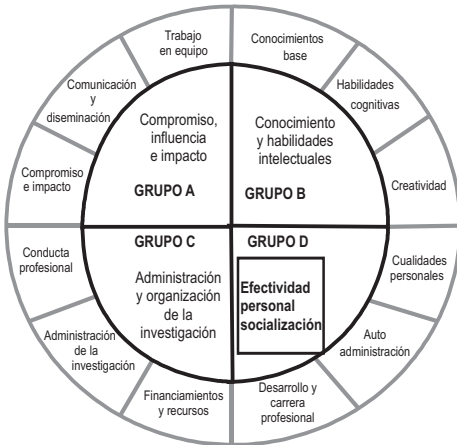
Trabajo en equipo

Conocimientos base

Habilidades cognitivas

Creatividad

Cualidades personales

Auto administración

Desarrollo y carrera profesional

Financiamientos y recursos

Administración de la investigación

Conducta profesional

Compromiso e impacto

Comunicación y diseminación

Compromiso, influencia e impacto

GRUPO A

Conocimiento y habilidades intelectuales

GRUPO B

GRUPO C

Administración y organización de la investigación

GRUPO D

Efectividad personal socialización